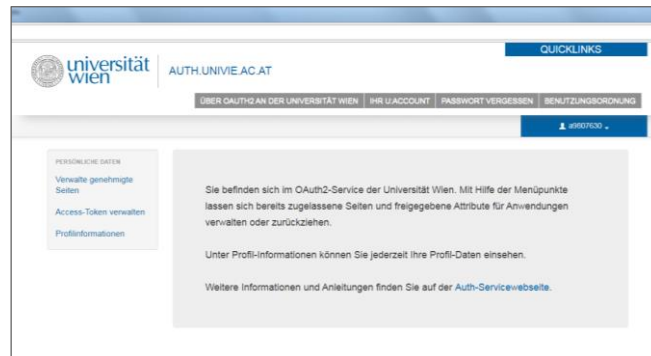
universität wien

AUTH.UNIVIE.AC.AT

QUICKLINKS

ÜBER OAUTH2 AN DER UNIVERSITÄT WIEN | IHR U:ACCOUNT | PASSWORT VERGESSEN | BENUTZUNGSORDNUNG

a9607630

PERSÖNLICHE DATEN

Verwalte genehmigte Seiten

Access-Token verwalten

Profilinformationen

Sie befinden sich im OAuth2-Service der Universität Wien. Mit Hilfe der Menüpunkte lassen sich bereits zugelassene Seiten und freigegebene Attribute für Anwendungen verwalten oder zurückziehen.

Unter Profil-Informationen können Sie jederzeit Ihre Profil-Daten einsehen.

Weitere Informationen und Anleitungen finden Sie auf der Auth-Servicewebseite.